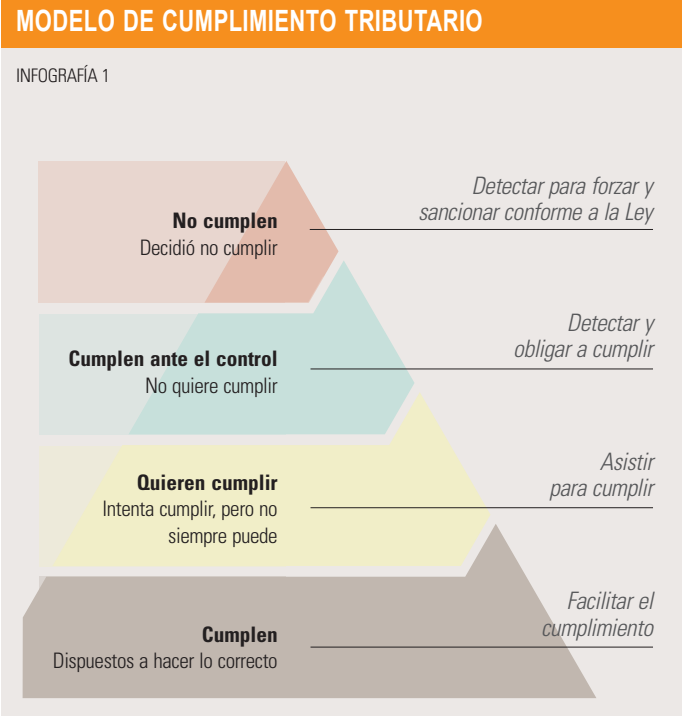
MODELO DE CUMPLIMIENTO TRIBUTARIO

INFOGRAFÍA 1

No cumplen
Decidió no cumplir

Detectar para forzar y sancionar conforme a la Ley

Cumplen ante el control
No quiere cumplir

Detectar y obligar a cumplir

Quieren cumplir
Intenta cumplir, pero no siempre puede

Asistir para cumplir

Cumplen
Dispuestos a hacer lo correcto

Facilitar el cumplimiento